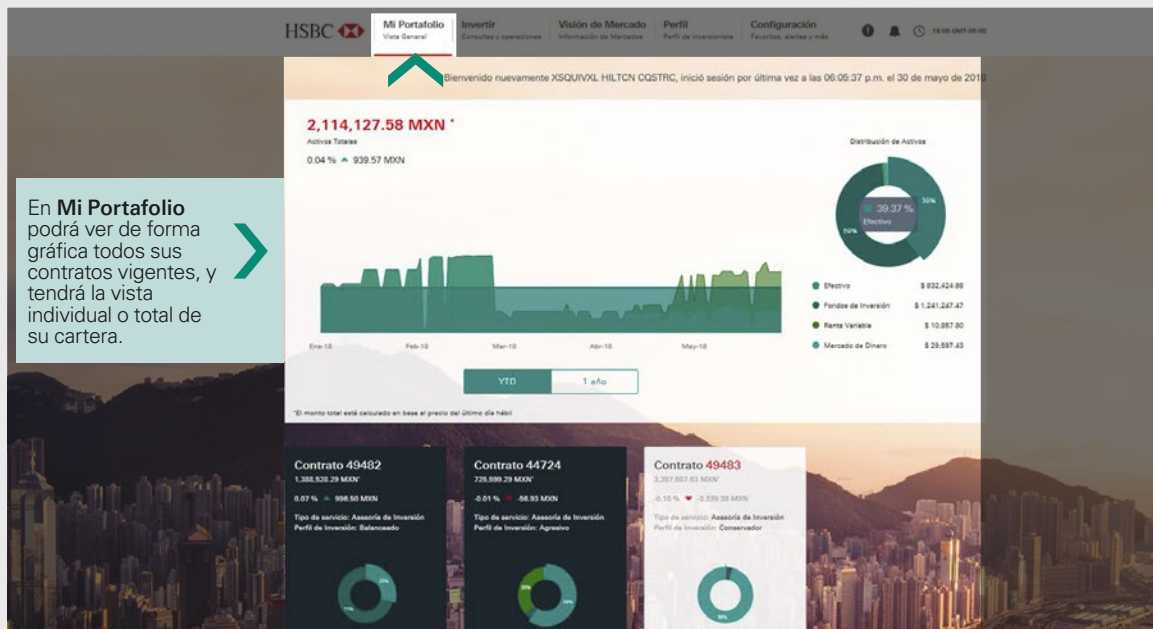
HSBC

Mi Portafolio
Vista General

Invertir
Consultas y operaciones

Visión de Mercado
Información de Mercados

Perfil
Perfil de inversionista

Configuración
Favoritos, alertas y más

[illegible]

Bienvenido nuevamente XSQUIVXL HILTCN CQSTRC, inició sesión por última vez a las 06:05:37 p.m. el 30 de mayo de 2018

2,114,127.58 MXN *
Activos Totales
0.04 % ▲ 939.57 MXN

Distribución de Activos

39.37 %
Efectivo

Ene-18 Feb-18 Mar-18 Abr-18 May-18

Efectivo $ 832,424.98
Fondos de Inversión $ 1,241,247.47
Renta Variable $ 10,857.60
Mercado de Dinero $ 29,597.43

YTD
1 año

*El monto total está calculado en base al precio del último día hábil

En **Mi Portafolio** podrá ver de forma gráfica todos sus contratos vigentes, y tendrá la vista individual o total de su cartera.

Contrato 49482
1,388,528.29 MXN*
0.07 % ▲ 998.50 MXN
Tipo de servicio: Asesoría de Inversión
Perfil de Inversión: Balanceado

Contrato 44724
726,599.29 MXN*
-0.01 % ▼ -58.93 MXN
Tipo de servicio: Asesoría de Inversión
Perfil de Inversión: Agresivo

Contrato 49483
3,297,607.53 MXN*
-0.10 % ▼ -3,238.38 MXN
Tipo de servicio: Asesoría de Inversión
Perfil de Inversión: Conservador